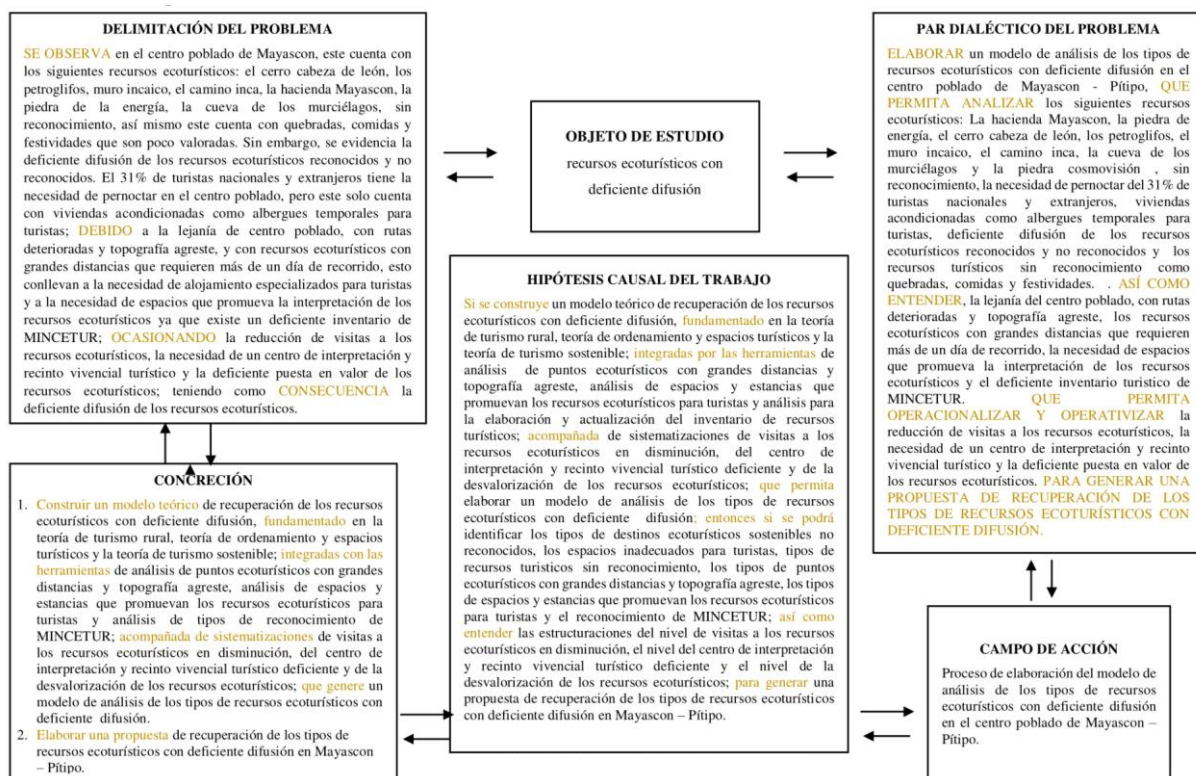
DELIMITACIÓN DEL PROBLEMA

SE OBSERVA en el centro poblado de Mayascon, este cuenta con los siguientes recursos ecoturísticos: el cerro cabeza de león, los petroglifos, muro incaico, el camino inca, la hacienda Mayascon, la piedra de la energía, la cueva de los murciélagos, sin reconocimiento, así mismo este cuenta con quebradas, comidas y festividades que son poco valoradas. Sin embargo, se evidencia la deficiente difusión de los recursos ecoturísticos reconocidos y no reconocidos. El 31% de turistas nacionales y extranjeros tiene la necesidad de pernoctar en el centro poblado, pero este solo cuenta con viviendas acondicionadas como albergues temporales para turistas; DEBIDO a la lejanía de centro poblado, con rutas deterioradas y topografía agreste, y con recursos ecoturísticos con grandes distancias que requieren más de un día de recorrido, esto conllevan a la necesidad de alojamiento especializados para turistas y a la necesidad de espacios que promueva la interpretación de los recursos ecoturísticos ya que existe un deficiente inventario de MINCETUR; OCASIONANDO la reducción de visitas a los recursos ecoturísticos, la necesidad de un centro de interpretación y recinto vivencial turístico y la deficiente puesta en valor de los recursos ecoturísticos; teniendo como CONSECUENCIA la deficiente difusión de los recursos ecoturísticos.

OBJETO DE ESTUDIO

recursos ecoturísticos con deficiente difusión

PAR DIALÉCTICO DEL PROBLEMA

ELABORAR un modelo de análisis de los tipos de recursos ecoturísticos con deficiente difusión en el centro poblado de Mayascon - Pítipo, QUE PERMITA ANALIZAR los siguientes recursos ecoturísticos: La hacienda Mayascon, la piedra de energía, el cerro cabeza de león, los petroglifos, el muro incaico, el camino inca, la cueva de los murciélagos y la piedra cosmovisión , sin reconocimiento, la necesidad de pernoctar del 31% de turistas nacionales y extranjeros, viviendas acondicionadas como albergues temporales para turistas, deficiente difusión de los recursos ecoturísticos reconocidos y no reconocidos y los recursos turísticos sin reconocimiento como quebradas, comidas y festividades. . ASÍ COMO ENTENDER, la lejanía del centro poblado, con rutas deterioradas y topografía agreste, los recursos ecoturísticos con grandes distancias que requieren más de un día de recorrido, la necesidad de espacios que promueva la interpretación de los recursos ecoturísticos y el deficiente inventario turistico de MINCETUR. QUE PERMITA OPERACIONALIZAR Y OPERATIVIZAR la reducción de visitas a los recursos ecoturísticos, la necesidad de un centro de interpretación y recinto vivencial turístico y la deficiente puesta en valor de los recursos ecoturísticos. PARA GENERAR UNA PROPUESTA DE RECUPERACIÓN DE LOS TIPOS DE RECURSOS ECOTURÍSTICOS CON DEFICIENTE DIFUSIÓN.

HIPÓTESIS CAUSAL DEL TRABAJO

Si se construye un modelo teórico de recuperación de los recursos ecoturísticos con deficiente difusión, fundamentado en la teoría de turismo rural, teoría de ordenamiento y espacios turísticos y la teoría de turismo sostenible; integradas por las herramientas de análisis de puntos ecoturísticos con grandes distancias y topografía agreste, análisis de espacios y estancias que promuevan los recursos ecoturísticos para turistas y análisis para la elaboración y actualización del inventario de recursos turísticos; acompañada de sistematizaciones de visitas a los recursos ecoturísticos en disminución, del centro de interpretación y recinto vivencial turístico deficiente y de la desvalorización de los recursos ecoturísticos; que permita elaborar un modelo de análisis de los tipos de recursos ecoturísticos con deficiente difusión; entonces si se podrá identificar los tipos de destinos ecoturísticos sostenibles no reconocidos, los espacios inadecuados para turistas, tipos de recursos turisticos sin reconocimiento, los tipos de puntos ecoturísticos con grandes distancias y topografía agreste, los tipos de espacios y estancias que promuevan los recursos ecoturísticos para turistas y el reconocimiento de MINCETUR; así como entender las estructuraciones del nivel de visitas a los recursos ecoturísticos en disminución, el nivel del centro de interpretación y recinto vivencial turístico deficiente y el nivel de la desvalorización de los recursos ecoturísticos; para generar una propuesta de recuperación de los tipos de recursos ecoturísticos con deficiente difusión en Mayascon – Pítipo.

CONCRECIÓN

1. Construir un modelo teórico de recuperación de los recursos ecoturísticos con deficiente difusión, fundamentado en la teoría de turismo rural, teoría de ordenamiento y espacios turísticos y la teoría de turismo sostenible; integradas con las herramientas de análisis de puntos ecoturísticos con grandes distancias y topografía agreste, análisis de espacios y estancias que promuevan los recursos ecoturísticos para turistas y análisis de tipos de reconocimiento de MINCETUR; acompañada de sistematizaciones de visitas a los recursos ecoturísticos en disminución, del centro de interpretación y recinto vivencial turístico deficiente y de la desvalorización de los recursos ecoturísticos; que genere un modelo de análisis de los tipos de recursos ecoturísticos con deficiente difusión.
2. Elaborar una propuesta de recuperación de los tipos de recursos ecoturísticos con deficiente difusión en Mayascon – Pítipo.

CAMPO DE ACCIÓN

Proceso de elaboración del modelo de análisis de los tipos de recursos ecoturísticos con deficiente difusión en el centro poblado de Mayascon – Pítipo.